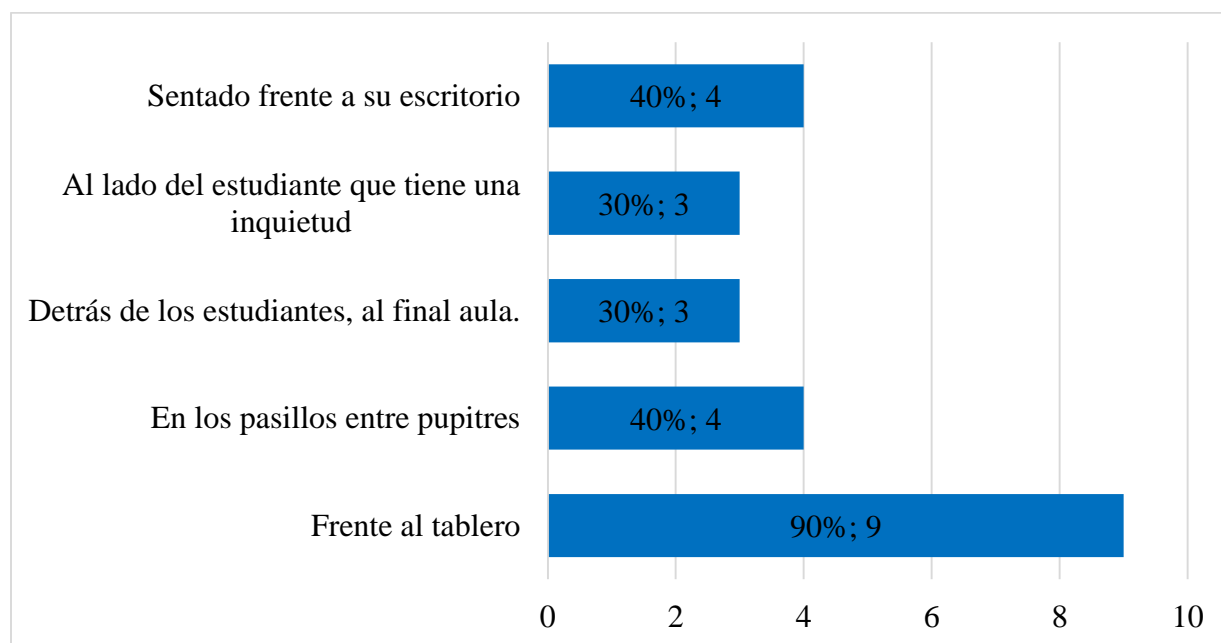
Sentado frente a su escritorio
40%; 4

Al lado del estudiante que tiene una inquietud
30%; 3

Detrás de los estudiantes, al final aula.
30%; 3

En los pasillos entre pupitres
40%; 4

Frente al tablero
90%; 9

0
2
4
6
8
10